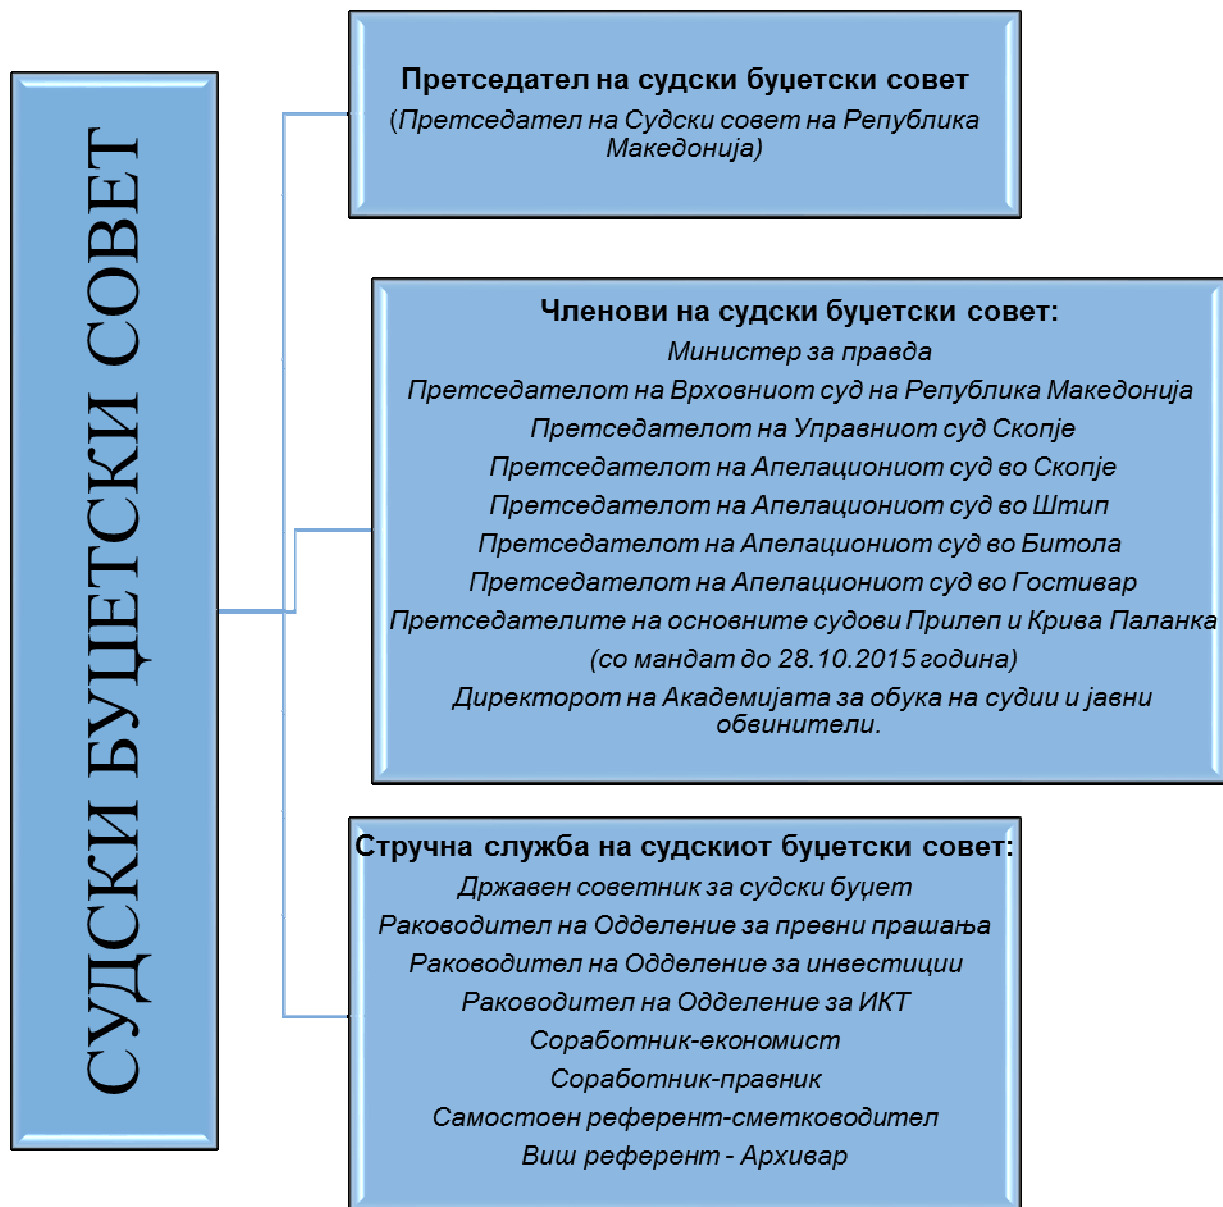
СУДСКИ БУЏЕТСКИ СОВЕТ

Претседател на судски буџетски совет
(Претседател на Судски совет на Република Македонија)

Членови на судски буџетски совет:
Министер за правда
Претседателот на Врховниот суд на Република Македонија
Претседателот на Управниот суд Скопје
Претседателот на Апелациониот суд во Скопје
Претседателот на Апелациониот суд во Штип
Претседателот на Апелациониот суд во Битола
Претседателот на Апелациониот суд во Гостивар
Претседателите на основните судови Прилеп и Крива Паланка
(со мандат до 28.10.2015 година)
Директорот на Академијата за обука на судии и јавни обвинители.

Стручна служба на судскиот буџетски совет:
Државен советник за судски буџет
Раководител на Одделение за превни прашања
Раководител на Одделение за инвестиции
Раководител на Одделение за ИКТ
Соработник-економист
Соработник-правник
Самостоен референт-сметководител
Виш референт - Архивар